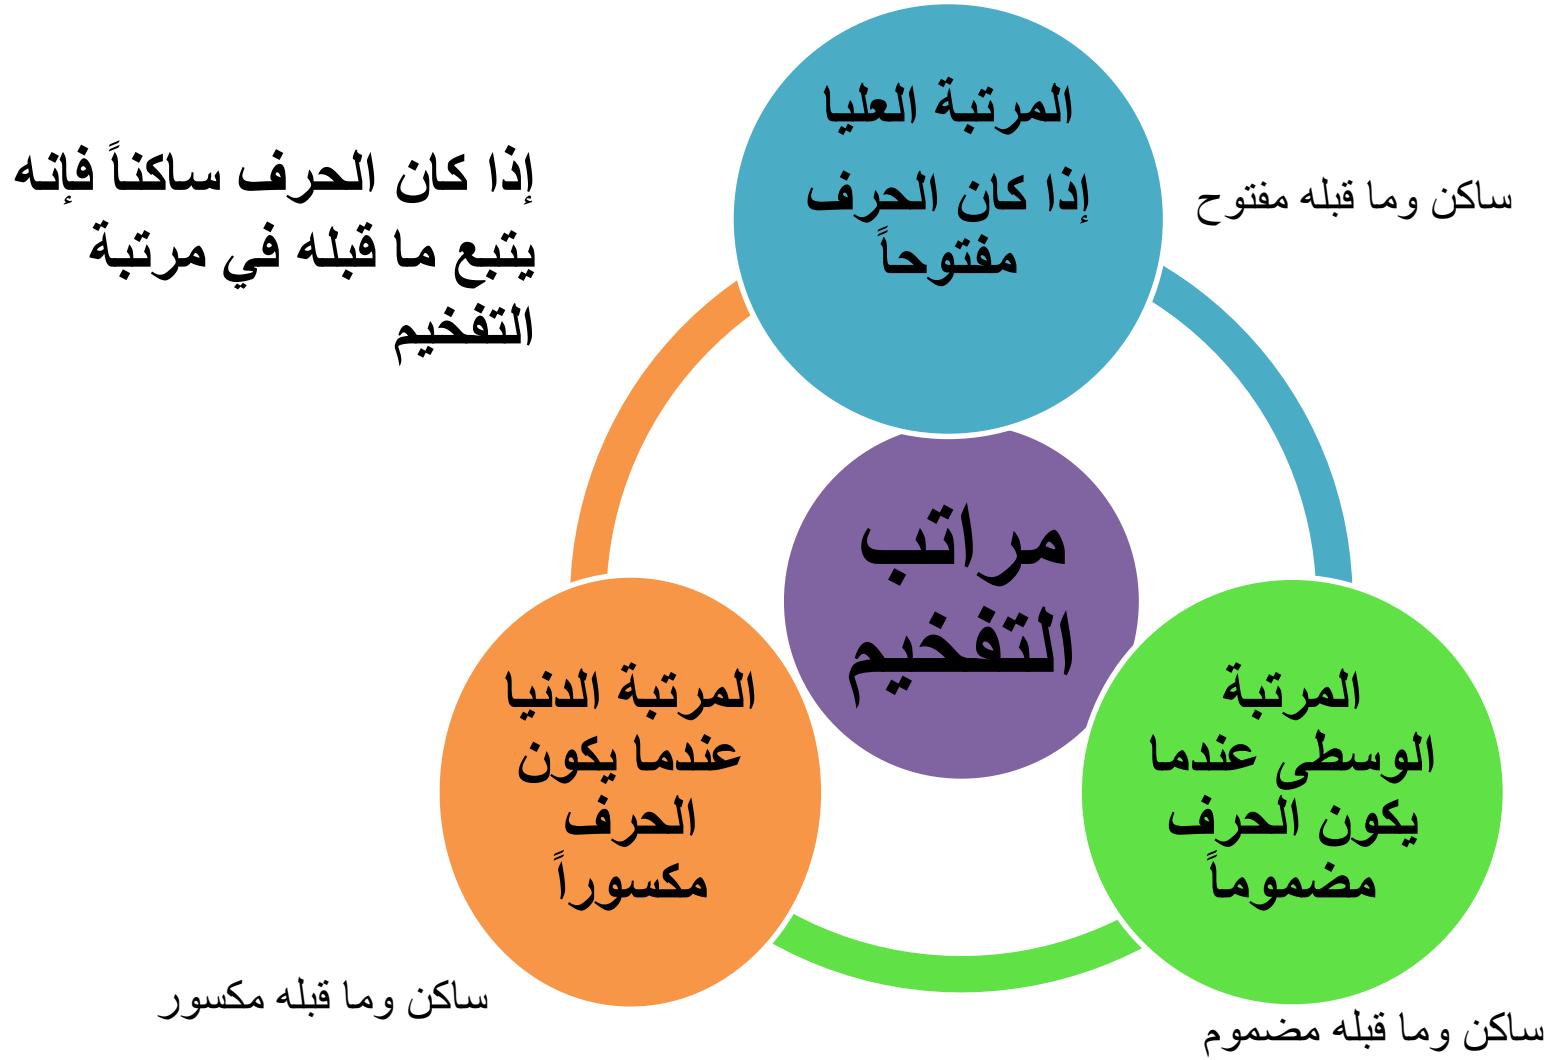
إذا كان الحرف ساكناً فإنه يتبع ما قبله في مرتبة التفخيم

المرتبة العليا

إذا كان الحرف مفتوحاً

ساكن وما قبله مفتوح

مراتب التفخيم

المرتبة الدنيا عندما يكون الحرف مكسوراً

المرتبة الوسطى عندما يكون الحرف مضموماً

ساكن وما قبله مكسور

ساكن وما قبله مضموم